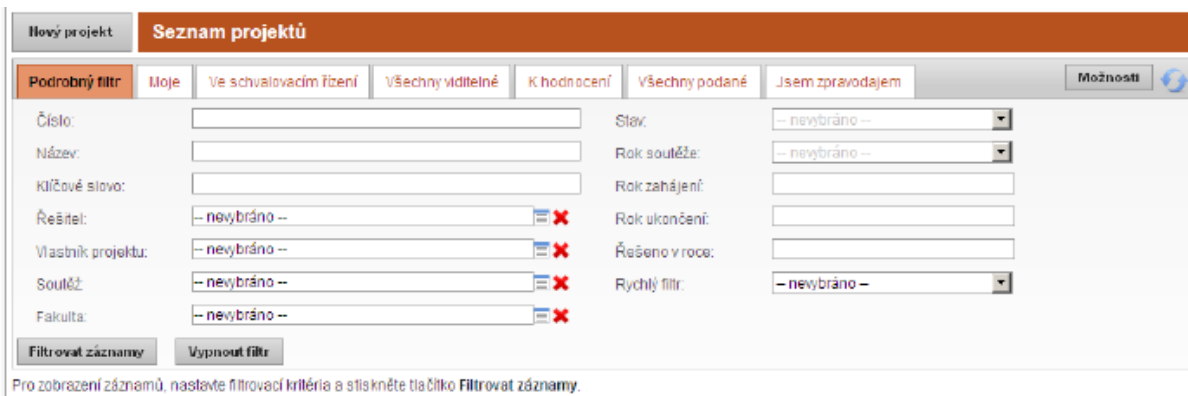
Nový projekt

Seznam projektů

Podrobný filtr | Moje | Ve schvalovacím řízení | Všechny viditelné | K hodnocení | Všechny podané | Jsem zpravodajem

Možnosti

Číslo:

Název:

Klíčové slovo:

Řešitel: -- nevybráno --

Vlastník projektu: -- nevybráno --

Soutěž: -- nevybráno --

Fakulta: -- nevybráno --

Stav: -- nevybráno --

Rok soutěže: -- nevybráno --

Rok zahájení:

Rok ukončení:

Řešeno v roce:

Rychlý filtr: -- nevybráno --

Filtrovat záznamy

Vypnout filtr

Pro zobrazení záznamů, nastavte filtrovací kritéria a stiskněte tlačítko Filtrovat záznamy.